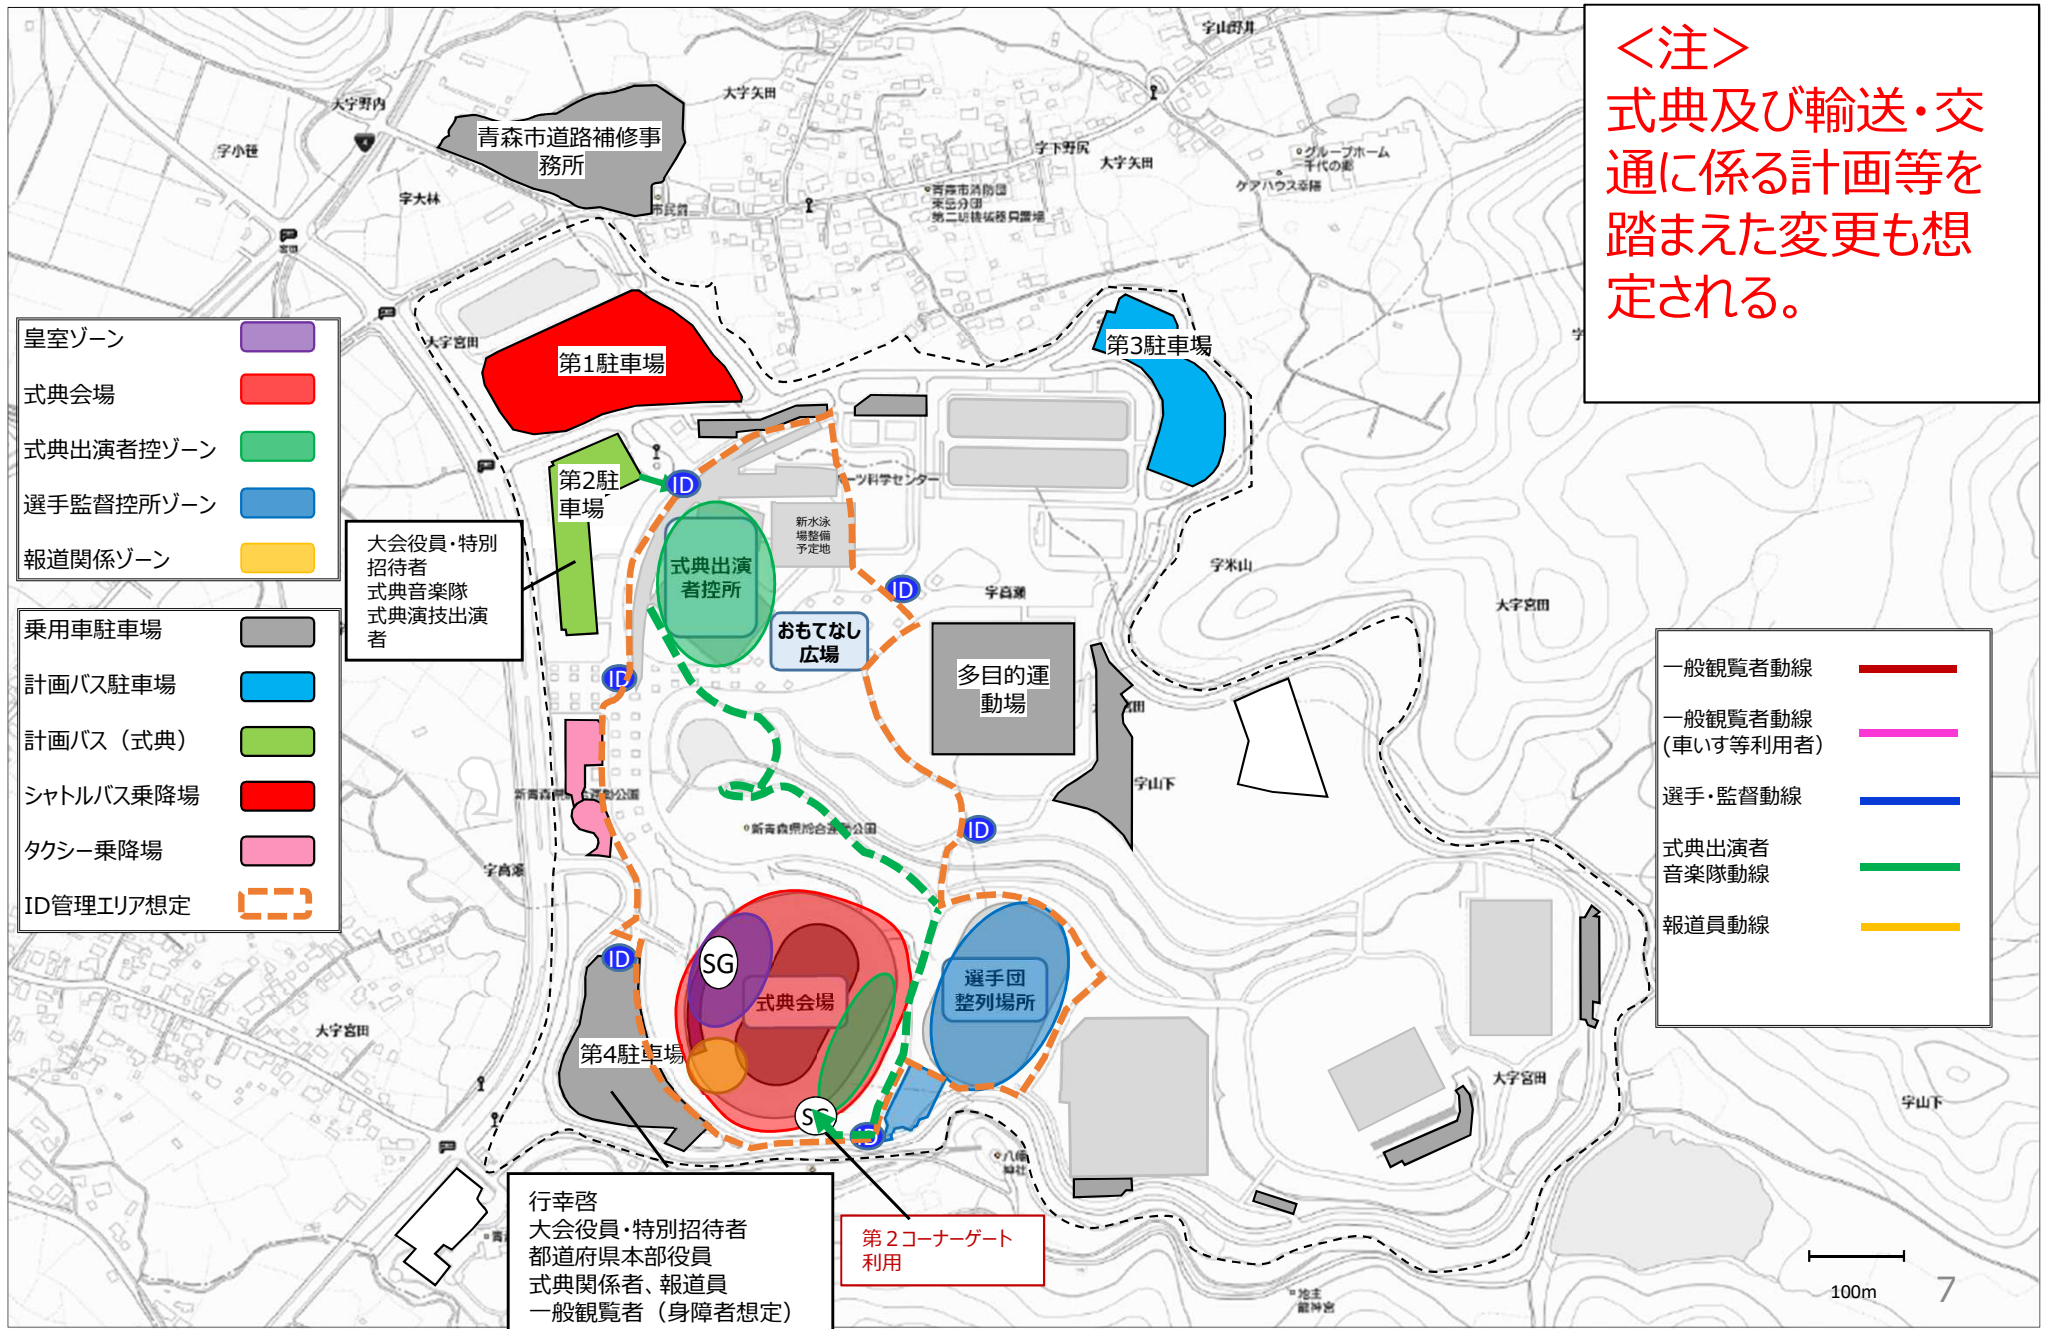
＜注＞
式典及び輸送・交通に係る計画等を踏まえた変更も想定される。

皇室ゾーン
式典会場
式典出演者控ゾーン
選手監督控所ゾーン
報道関係ゾーン

乗用車駐車場
計画バス駐車場
計画バス（式典）
シャトルバス乗降場
タクシー乗降場
ID管理エリア想定

一般観覧者動線
一般観覧者動線（車いす等利用者）
選手・監督動線
式典出演者音楽隊動線
報道員動線

青森市道路補修事務所
第1駐車場
第2駐車場
第3駐車場
第4駐車場
大会役員・特別招待者
式典音楽隊
式典演技出演者
式典出演者控所
おもてなし広場
多目的運動場
式典会場
選手団整列場所
SG
ID
行幸啓
大会役員・特別招待者
都道府県本部役員
式典関係者、報道員
一般観覧者（身障者想定）
第２コーナーゲート利用
新水泳場整備予定地
大字野内
字小笹
字大林
大字宮田
大字矢田
字下野尻
字山野井
宇山下
字米山
字高瀬
新青森県総合運動公園
100m
7